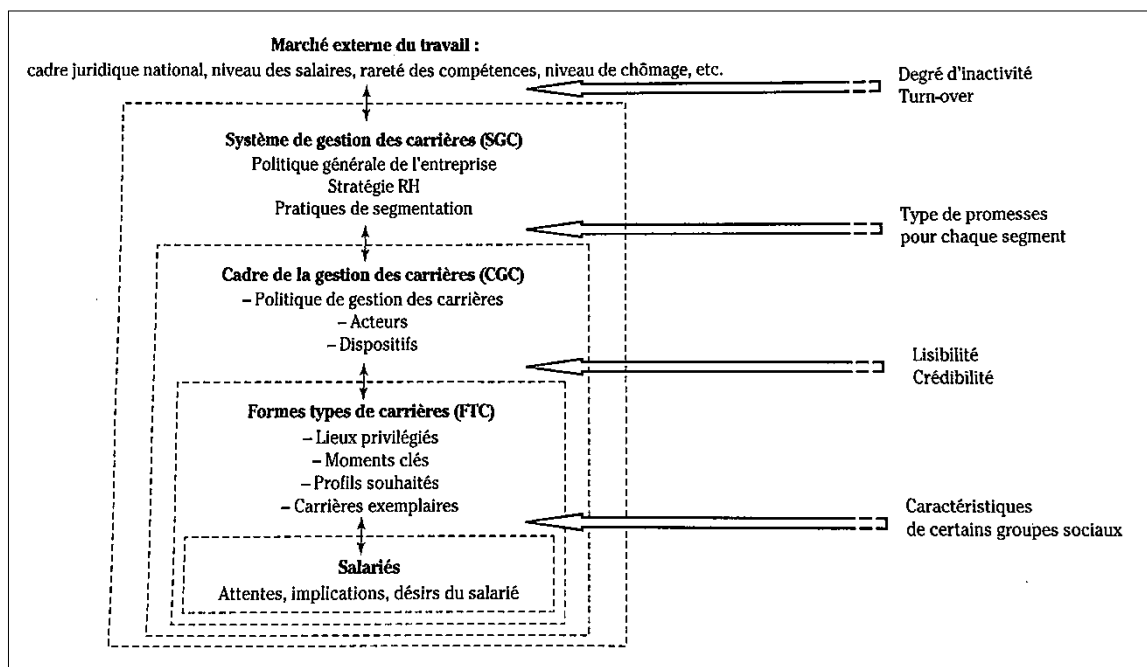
Marché externe du travail :
cadre juridique national, niveau des salaires, rareté des compétences, niveau de chômage, etc.

Degré d'inactivité
Turn-over

Système de gestion des carrières (SGC)
Politique générale de l'entreprise
Stratégie RH
Pratiques de segmentation

Type de promesses
pour chaque segment

Cadre de la gestion des carrières (CGC)
– Politique de gestion des carrières
– Acteurs
– Dispositifs

Lisibilité
Crédibilité

Formes types de carrières (FTC)
– Lieux privilégiés
– Moments clés
– Profils souhaités
– Carrières exemplaires

Caractéristiques
de certains groupes sociaux

Salariés
Attentes, implications, désirs du salarié